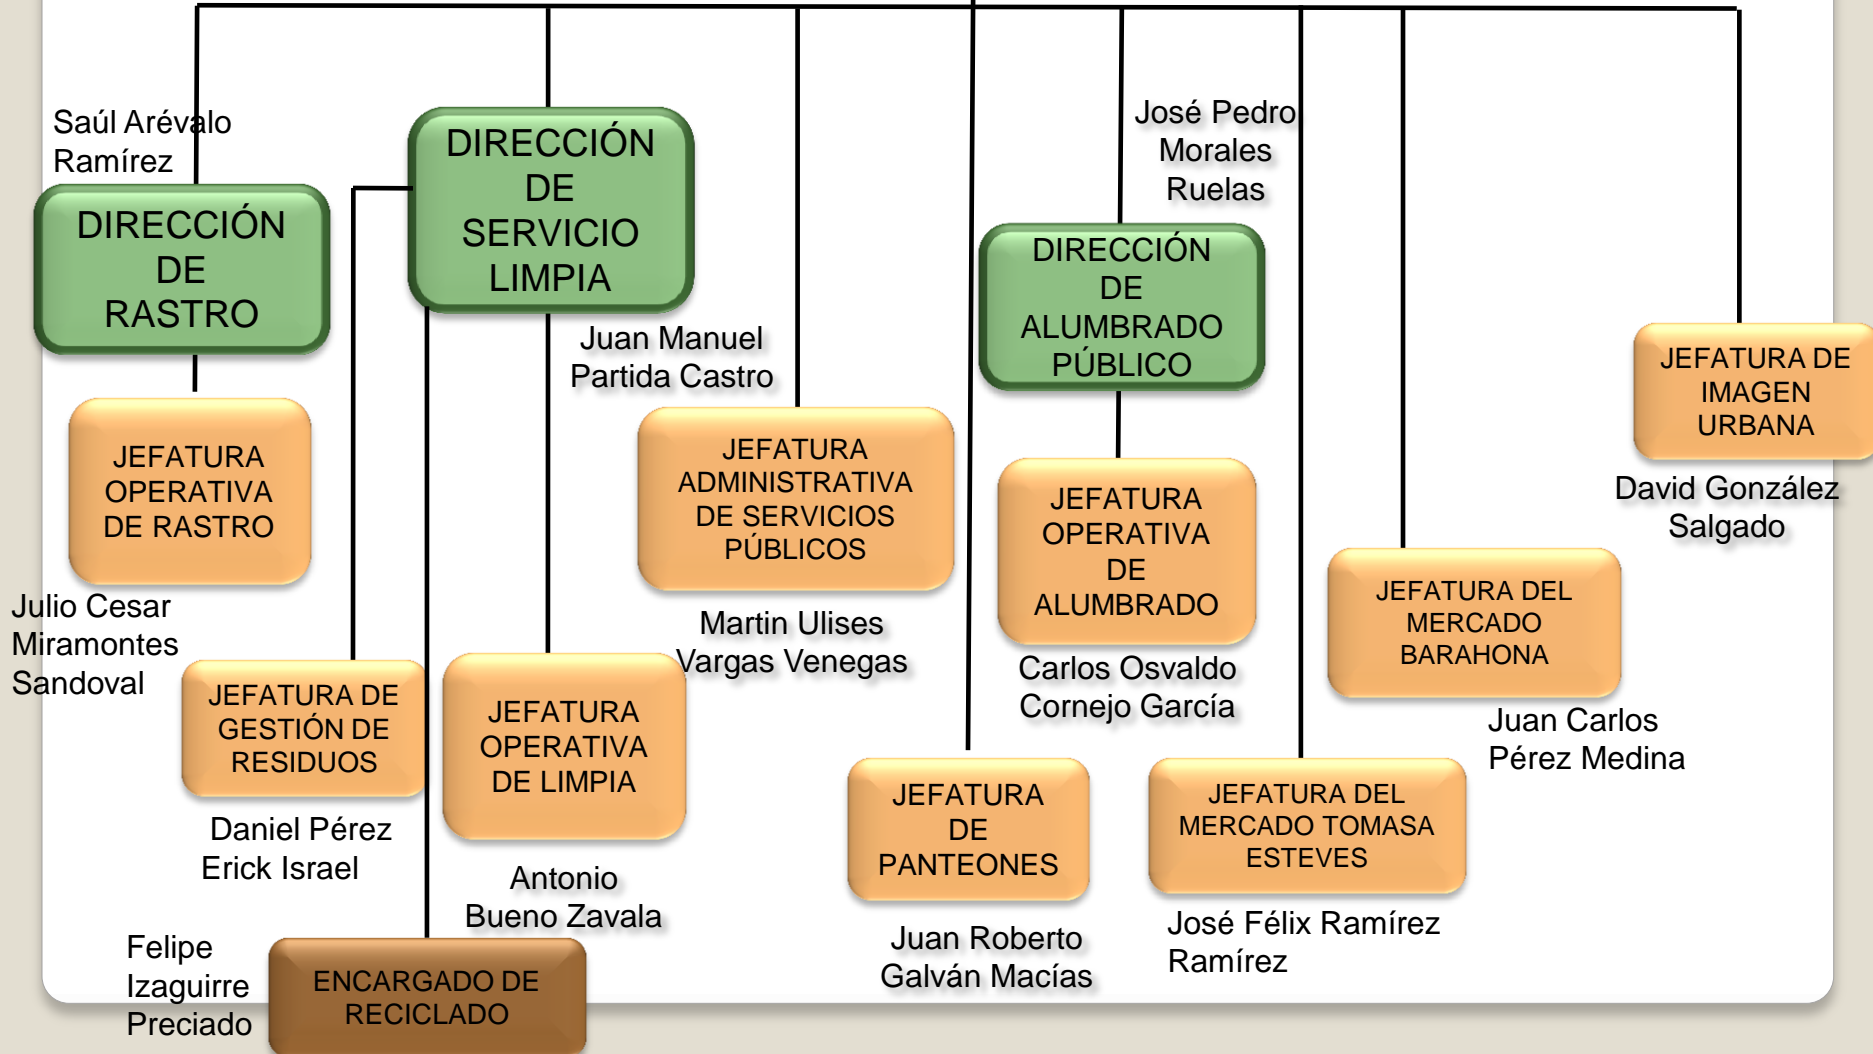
Saúl Arévalo Ramírez

DIRECCIÓN DE RASTRO

DIRECCIÓN DE SERVICIO LIMPIA

José Pedro Morales Ruelas

DIRECCIÓN DE ALUMBRADO PÚBLICO

Juan Manuel Partida Castro

JEFATURA DE IMAGEN URBANA

JEFATURA OPERATIVA DE RASTRO

JEFATURA ADMINISTRATIVA DE SERVICIOS PÚBLICOS

JEFATURA OPERATIVA DE ALUMBRADO

David González Salgado

JEFATURA DEL MERCADO BARAHONA

Julio Cesar Miramontes Sandoval

Martin Ulises Vargas Venegas

Carlos Osvaldo Cornejo García

JEFATURA DE GESTIÓN DE RESIDUOS

JEFATURA OPERATIVA DE LIMPIA

Juan Carlos Pérez Medina

JEFATURA DE PANTEONES

JEFATURA DEL MERCADO TOMASA ESTEVES

Daniel Pérez Erick Israel

Antonio Bueno Zavala

Felipe Izaguirre Preciado

ENCARGADO DE RECICLADO

Juan Roberto Galván Macías

José Félix Ramírez Ramírez